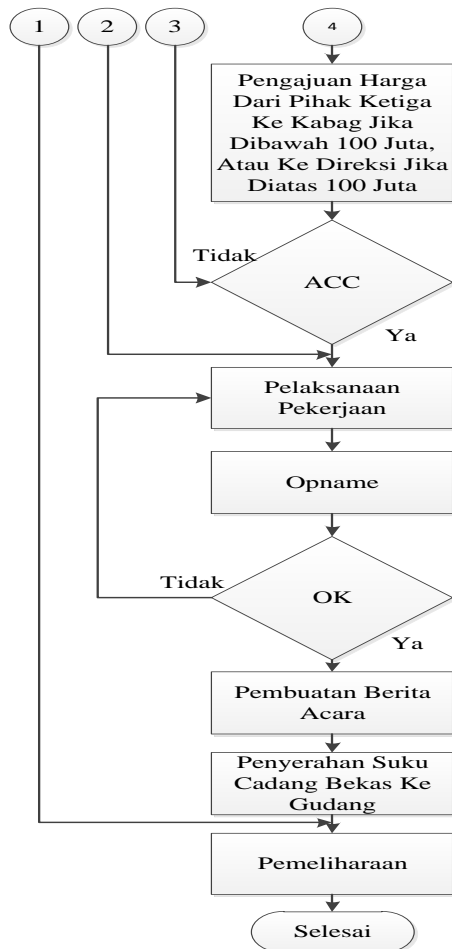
1

2

3

4

Pengajuan Harga Dari Pihak Ketiga Ke Kabag Jika Dibawah 100 Juta, Atau Ke Direksi Jika Diatas 100 Juta

Tidak

ACC

Ya

Pelaksanaan Pekerjaan

Opname

Tidak

OK

Ya

Pembuatan Berita Acara

Penyerahan Suku Cadang Bekas Ke Gudang

Pemeliharaan

Selesai